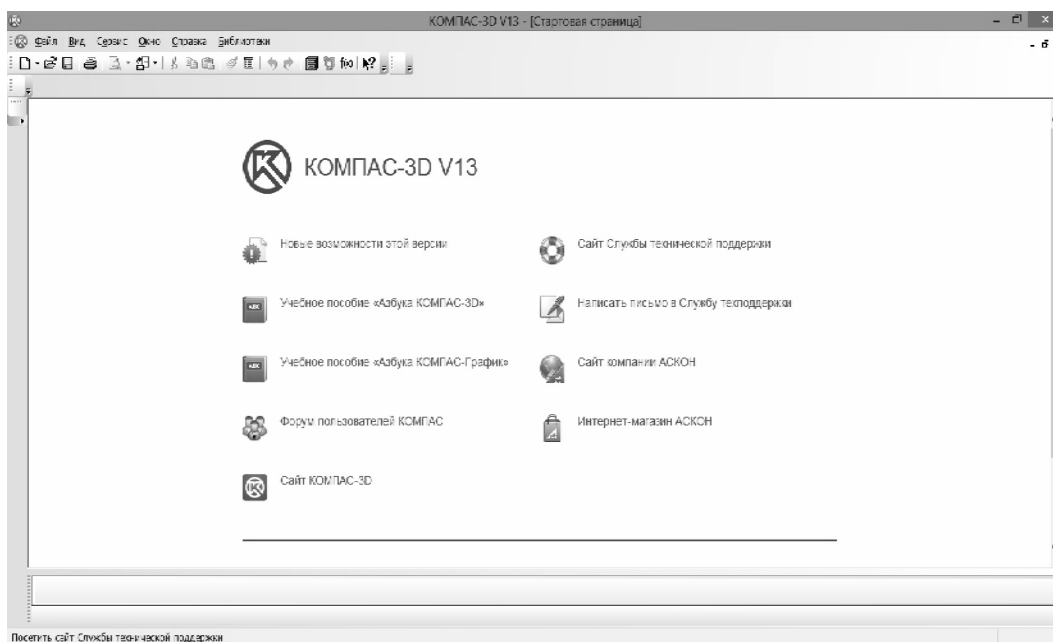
КОМПАС-3D V13 - [Стартовая страница]

Файл Вид Сервис Окно Справка Библиотеки

КОМПАС-3D V13

Новые возможности этой версии

Сайт Службы технической поддержки

Учебное пособие «Азбука КОМПАС-3D»

Написать письмо в Службу техподдержки

Учебное пособие «Азбука КОМПАС-График»

Сайт компании АСКОН

Форум пользователей КОМПАС

Интернет-магазин АСКОН

Сайт КОМПАС-3D

Посетить сайт Службы технической поддержки